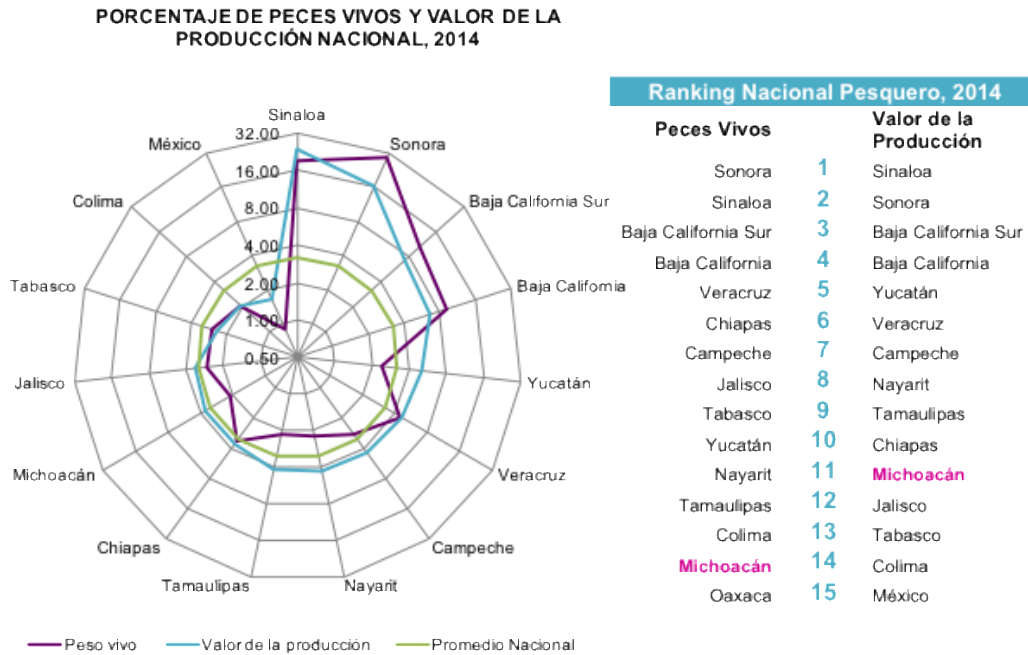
PORCENTAJE DE PECES VIVOS Y VALOR DE LA PRODUCCIÓN NACIONAL, 2014

Sinaloa
Sonora
Baja California Sur
Baja California
Yucatán
Veracruz
Campeche
Nayarit
Tamaulipas
Chiapas
Michoacán
Jalisco
Tabasco
Colima
México

32.00
16.00
8.00
4.00
2.00
1.00
0.50

Peso vivo
Valor de la producción
Promedio Nacional

Ranking Nacional Pesquero, 2014

| Peces Vivos | | Valor de la Producción |
|---|---|---|
| Sonora | 1 | Sinaloa |
| Sinaloa | 2 | Sonora |
| Baja California Sur | 3 | Baja California Sur |
| Baja California | 4 | Baja California |
| Veracruz | 5 | Yucatán |
| Chiapas | 6 | Veracruz |
| Campeche | 7 | Campeche |
| Jalisco | 8 | Nayarit |
| Tabasco | 9 | Tamaulipas |
| Yucatán | 10 | Chiapas |
| Nayarit | 11 | Michoacán |
| Tamaulipas | 12 | Jalisco |
| Colima | 13 | Tabasco |
| Michoacán | 14 | Colima |
| Oaxaca | 15 | México |